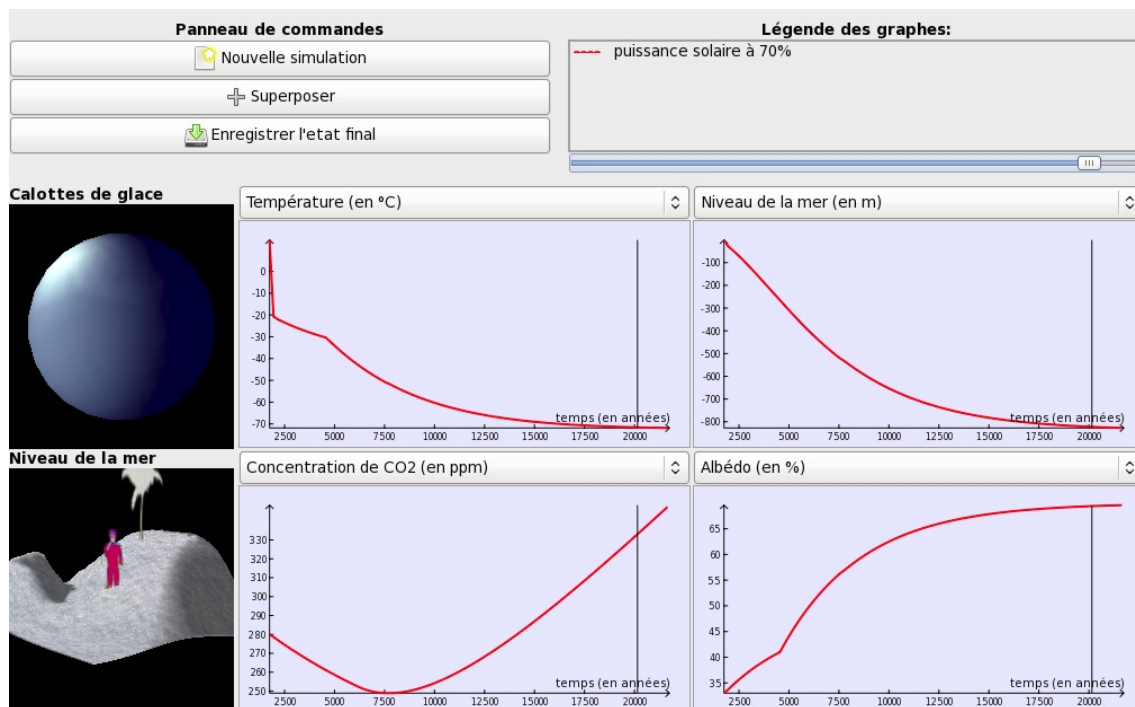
Panneau de commandes

Nouvelle simulation

Superposer

Enregistrer l'etat final

Légende des graphes:

puissance solaire à 70%

Calottes de glace

Température (en °C)

0
-10
-20
-30
-40
-50
-60
-70

temps (en années)

2500 5000 7500 10000 12500 15000 17500 20000

Niveau de la mer (en m)

-100
-200
-300
-400
-500
-600
-700
-800

temps (en années)

2500 5000 7500 10000 12500 15000 17500 20000

Niveau de la mer

Concentration de CO2 (en ppm)

330
320
310
300
290
280
270
260
250

temps (en années)

2500 5000 7500 10000 12500 15000 17500 20000

Albédo (en %)

65
60
55
50
45
40
35

temps (en années)

2500 5000 7500 10000 12500 15000 17500 20000